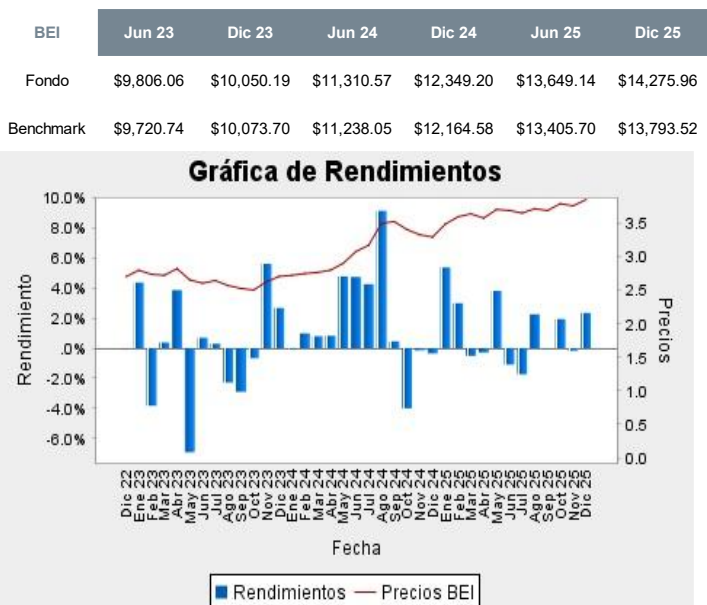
| BEI | Jun 23 | Dic 23 | Jun 24 | Dic 24 | Jun 25 | Dic 25 |
|---|---|---|---|---|---|---|
| Fondo | \$9,806.06 | \$10,050.19 | \$11,310.57 | \$12,349.20 | \$13,649.14 | \$14,275.96 |
| Benchmark | \$9,720.74 | \$10,073.70 | \$11,238.05 | \$12,164.58 | \$13,405.70 | \$13,793.52 |

Gráfica de Rendimientos

10.0%
8.0%
6.0%
4.0%
2.0%
.0%
-2.0%
-4.0%
-6.0%

Rendimiento

3.5
3.0
2.5
2.0
1.5
1.0
0.5
0.0

Precios

Dic 22 Ene 23 Feb 23 Mar 23 Abr 23 May 23 Jun 23 Jul 23 Ago 23 Sep 23 Oct 23 Nov 23 Dic 23 Ene 24 Feb 24 Mar 24 Abr 24 May 24 Jun 24 Jul 24 Ago 24 Sep 24 Oct 24 Nov 24 Dic 24 Ene 25 Feb 25 Mar 25 Abr 25 May 25 Jun 25 Jul 25 Ago 25 Sep 25 Oct 25 Nov 25 Dic 25

Fecha

Rendimientos — Precios BEI